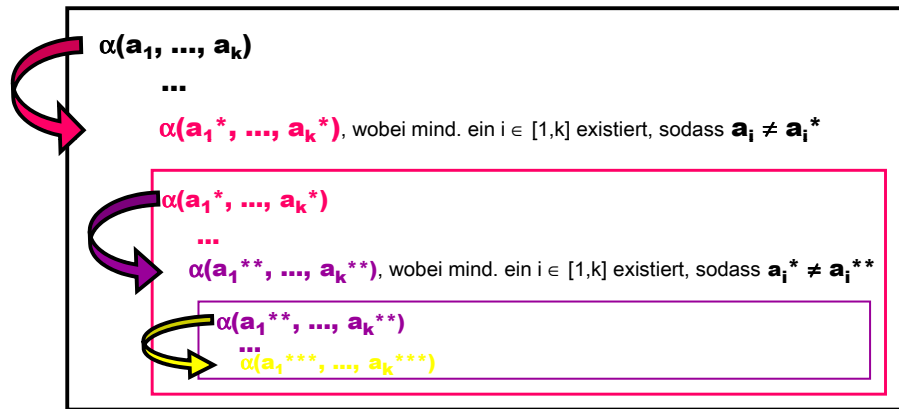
$\alpha(a_1, ..., a_k)$

...

$\alpha(a_1^*, ..., a_k^*)$, wobei mind. ein i $\in$ [1,k] existiert, sodass $a_i \neq a_i^*$

$\alpha(a_1^*, ..., a_k^*)$

...

$\alpha(a_1^{**}, ..., a_k^{**})$, wobei mind. ein i $\in$ [1,k] existiert, sodass $a_i^* \neq a_i^{**}$

$\alpha(a_1^{**}, ..., a_k^{**})$

...

$\alpha(a_1^{***}, ..., a_k^{***})$